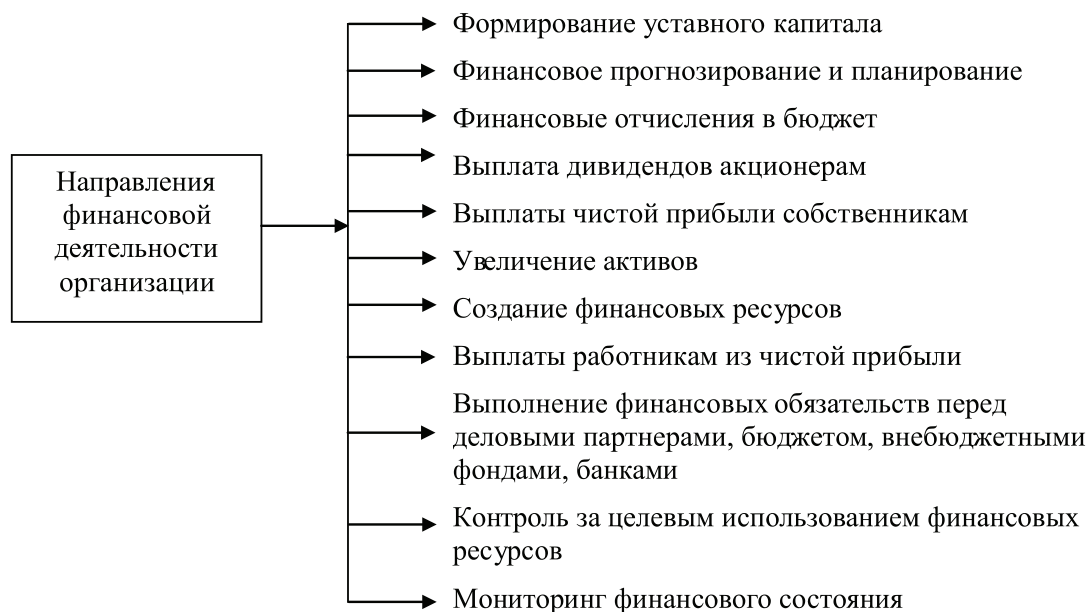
Направления финансовой деятельности организации

Формирование уставного капитала

Финансовое прогнозирование и планирование

Финансовые отчисления в бюджет

Выплата дивидендов акционерам

Выплаты чистой прибыли собственникам

Увеличение активов

Создание финансовых ресурсов

Выплаты работникам из чистой прибыли

Выполнение финансовых обязательств перед деловыми партнерами, бюджетом, внебюджетными фондами, банками

Контроль за целевым использованием финансовых ресурсов

Мониторинг финансового состояния